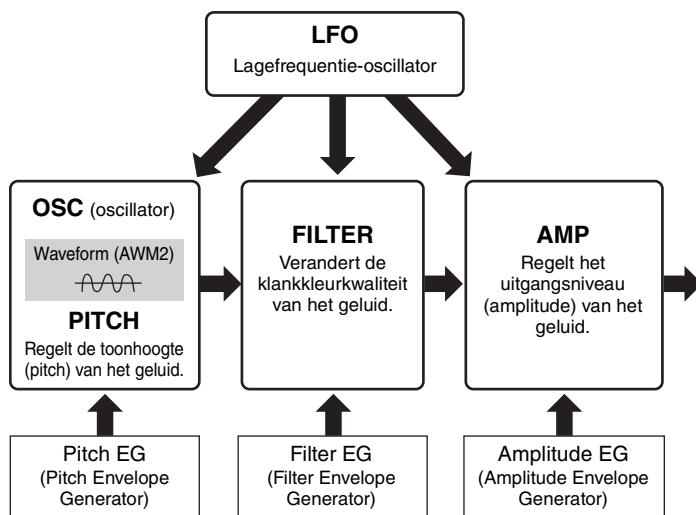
LFO
Lagefrequentie-oscillator

OSC (oscillator)

Waveform (AWM2)

PITCH
Regelt de toonhoogte (pitch) van het geluid.

FILTER
Verandert de klankkleurkwaliteit van het geluid.

AMP
Regelt het uitgangsniveau (amplitude) van het geluid.

Pitch EG
(Pitch Envelope Generator)

Filter EG
(Filter Envelope Generator)

Amplitude EG
(Amplitude Envelope Generator)